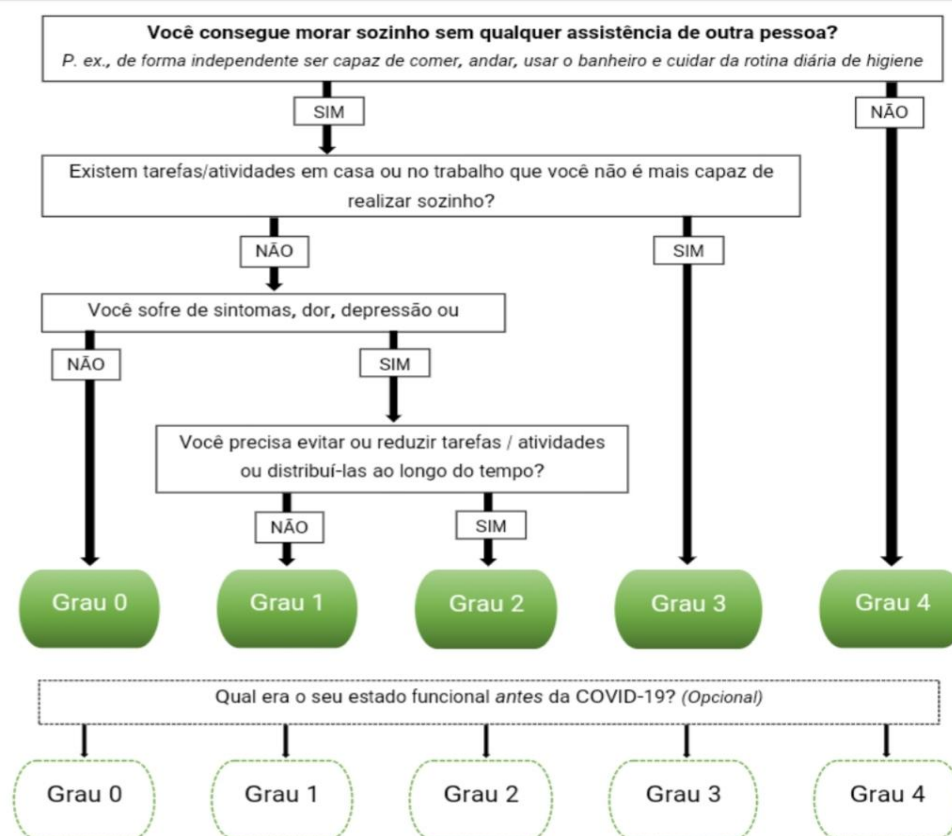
Você consegue morar sozinho sem qualquer assistência de outra pessoa?

P. ex., de forma independente ser capaz de comer, andar, usar o banheiro e cuidar da rotina diária de higiene

SIM

NÃO

Existem tarefas/atividades em casa ou no trabalho que você não é mais capaz de realizar sozinho?

NÃO

SIM

Você sofre de sintomas, dor, depressão ou

NÃO

SIM

Você precisa evitar ou reduzir tarefas / atividades ou distribuí-las ao longo do tempo?

NÃO

SIM

Grau 0

Grau 1

Grau 2

Grau 3

Grau 4

Qual era o seu estado funcional antes da COVID-19? (Opcional)

Grau 0

Grau 1

Grau 2

Grau 3

Grau 4